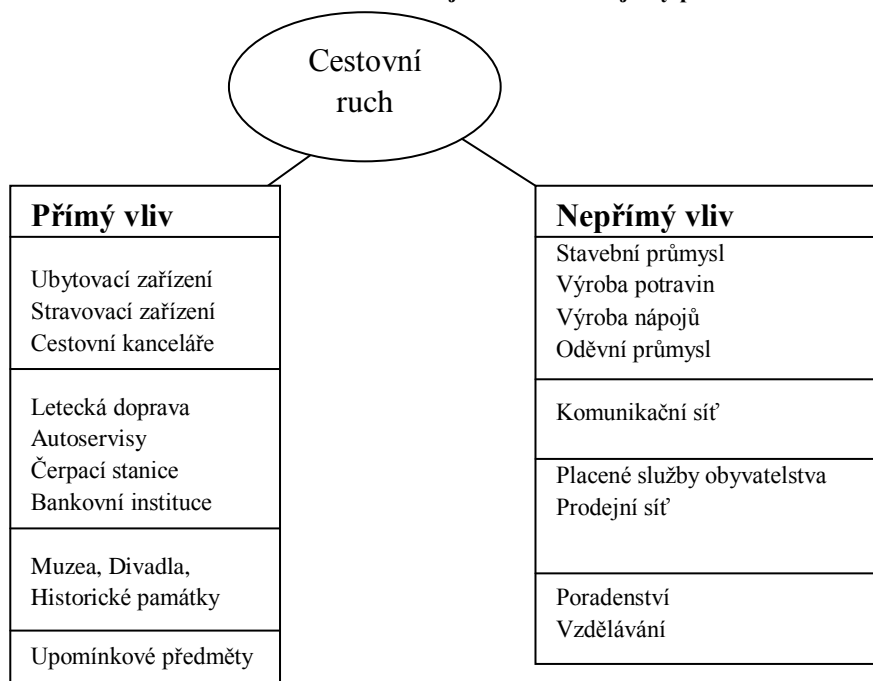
Cestovní ruch

Přímý vliv

Ubytovací zařízení
Stravovací zařízení
Cestovní kanceláře

Letecká doprava
Autoservisy
Čerpací stanice
Bankovní instituce

Muzea, Divadla, Historické památky

Upomínkové předměty

Nepřímý vliv

Stavební průmysl
Výroba potravin
Výroba nápojů
Oděvní průmysl

Komunikační síť

Placené služby obyvatelstva
Prodejní síť

Poradenství
Vzdělávání